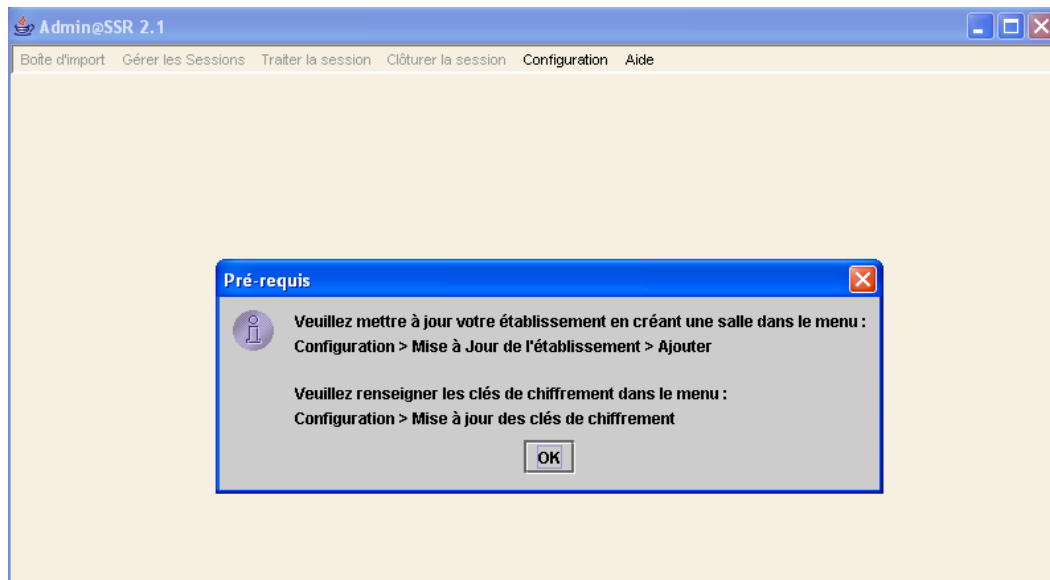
Admin@SSR 2.1

Boîte d'import Gérer les Sessions Traiter la session Clôturer la session Configuration Aide

Pré-requis

Veuillez mettre à jour votre établissement en créant une salle dans le menu :
Configuration > Mise à Jour de l'établissement > Ajouter

Veuillez renseigner les clés de chiffrement dans le menu :
Configuration > Mise à jour des clés de chiffrement

OK